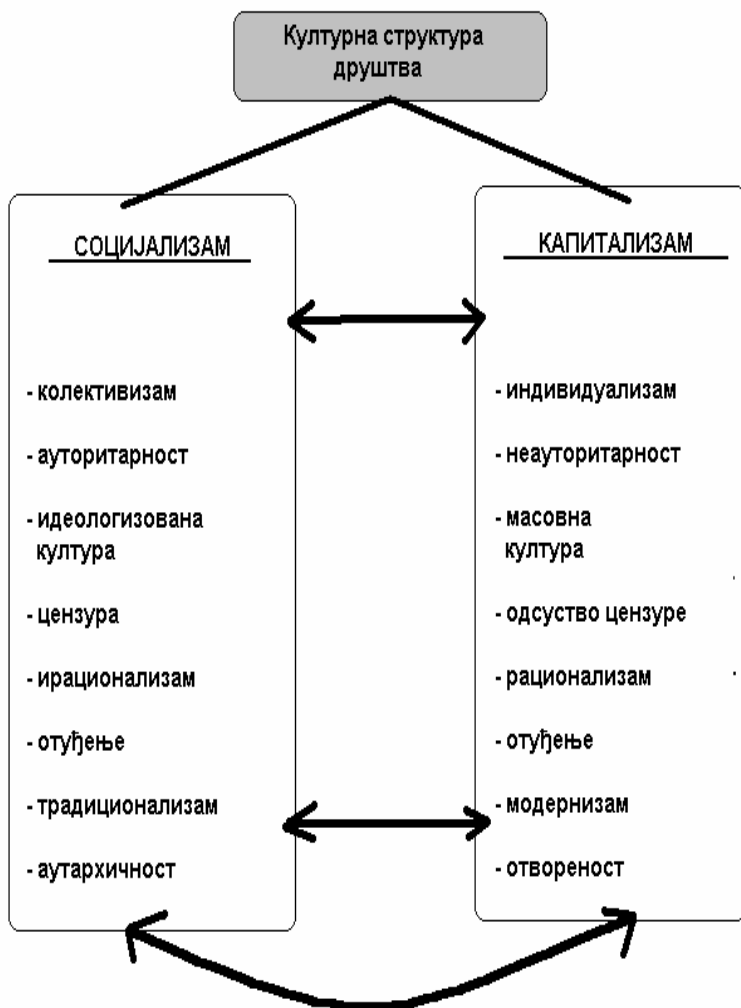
Културна структура друштва

СОЦИЈАЛИЗАМ

- колективизам

- ауторитарност

- идеологизована култура

- цензура

- ирационализам

- отуђење

- традиционализам

- аутархичност

КАПИТАЛИЗАМ

- индивидуализам

- неауторитарност

- масовна култура

- одсуство цензуре

- рационализам

- отуђење

- модернизам

- отвореност